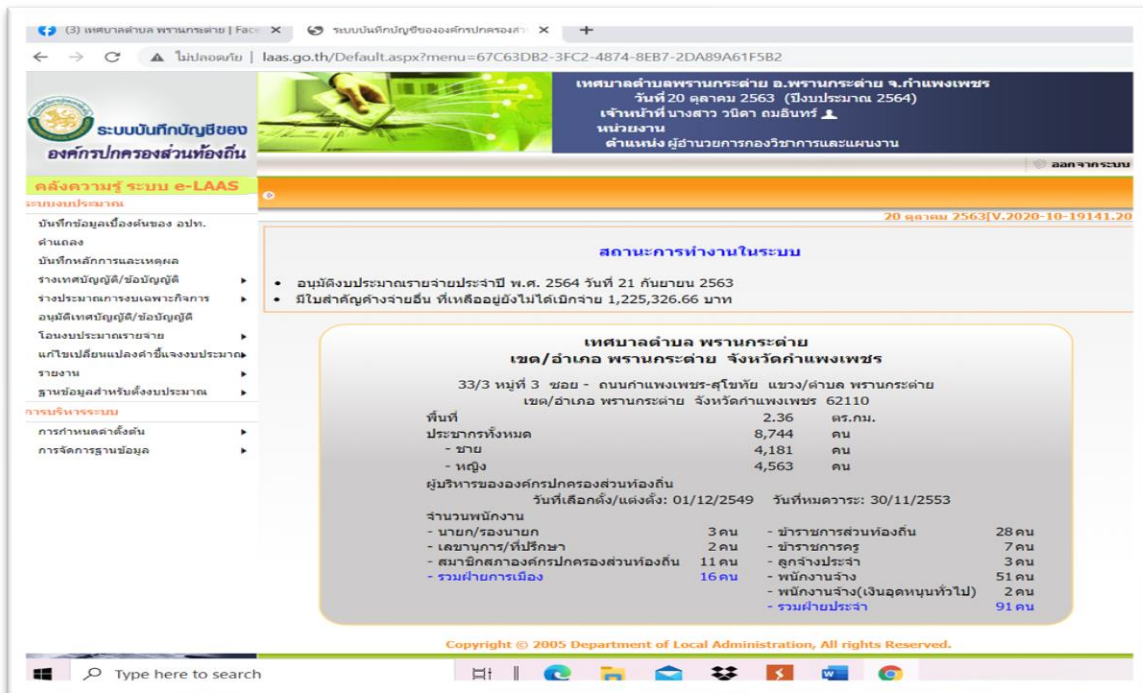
(3) เทศบาลตำบล พรานกระต่าย | Face ×
ระบบบันทึกบัญชีขององค์กรปกครองส่วน ×
+

ไม่ปลอดภัย | laas.go.th/Default.aspx?menu=67C63DB2-3FC2-4874-8EB7-2DA89A61F5B2

ระบบบันทึกบัญชีของ
องค์กรปกครองส่วนท้องถิ่น

เทศบาลตำบลพรานกระต่าย อ.พรานกระต่าย จ.กำแพงเพชร
วันที่ 20 ตุลาคม 2563 (ปีงบประมาณ 2564)
เจ้าหน้าที่ นางสาว วนิดา ถมอินทร์
หน่วยงาน
ตำแหน่ง ผู้อำนวยการกองวิชาการและแผนงาน

ออกจากระบบ

คลังความรู้ ระบบ e-LAAS
ระบบงบประมาณ
บันทึกข้อมูลเบื้องต้นของ อปท.
คำแถลง
บันทึกหลักการและเหตุผล
ร่างเทศบัญญัติ/ข้อบัญญัติ
ร่างประมาณการงบเฉพาะกิจการ
อนุมัติเทศบัญญัติ/ข้อบัญญัติ
โอนงบประมาณรายจ่าย
แก้ไขเปลี่ยนแปลงคำชี้แจงงบประมาณ
รายงาน
ฐานข้อมูลสำหรับตั้งงบประมาณ
การบริหารระบบ
การกำหนดค่าตั้งต้น
การจัดการฐานข้อมูล

20 ตุลาคม 2563[V.2020-10-19141.20

สถานะการทำงานในระบบ

• อนุมัติงบประมาณรายจ่ายประจำปี พ.ศ. 2564 วันที่ 21 กันยายน 2563
• มีใบสำคัญค้างจ่ายอื่น ที่เหลืออยู่ยังไม่ได้เบิกจ่าย 1,225,326.66 บาท

เทศบาลตำบล พรานกระต่าย
เขต/อำเภอ พรานกระต่าย จังหวัดกำแพงเพชร

33/3 หมู่ที่ 3 ซอย - ถนนกำแพงเพชร-สุโขทัย แขวง/ตำบล พรานกระต่าย
เขต/อำเภอ พรานกระต่าย จังหวัดกำแพงเพชร 62110

| | | |
|---|---|---|
| พื้นที่ | 2.36 | ตร.กม. |
| ประชากรทั้งหมด | 8,744 | คน |
| - ชาย | 4,181 | คน |
| - หญิง | 4,563 | คน |

ผู้บริหารขององค์กรปกครองส่วนท้องถิ่น
วันที่เลือกตั้ง/แต่งตั้ง: 01/12/2549 วันที่หมดวาระ: 30/11/2553

จำนวนพนักงาน

| | | | |
|---|---|---|---|
| - นายก/รองนายก | 3 คน | - ข้าราชการส่วนท้องถิ่น | 28 คน |
| - เลขานุการ/ที่ปรึกษา | 2 คน | - ข้าราชการครู | 7 คน |
| - สมาชิกสภาองค์กรปกครองส่วนท้องถิ่น | 11 คน | - ลูกจ้างประจำ | 3 คน |
| - รวมฝ่ายการเมือง | 16 คน | - พนักงานจ้าง | 51 คน |
| | | - พนักงานจ้าง(เงินอุดหนุนทั่วไป) | 2 คน |
| | | - รวมฝ่ายประจำ | 91 คน |

Copyright © 2005 Department of Local Administration, All rights Reserved.

Type here to search